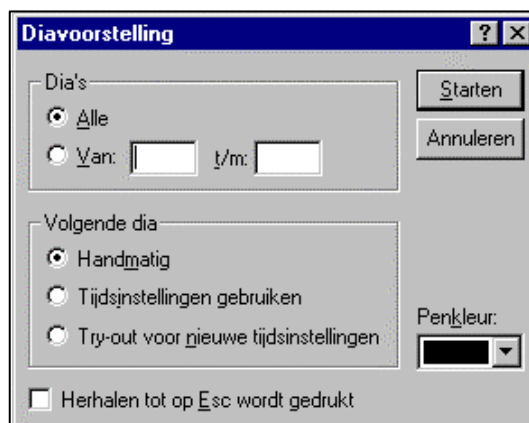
Diavoorstelling

?

Dia's

Alle

Van:

t/m:

Starten

Annuleren

Volgende dia

Handmatig

Tijdsinstellingen gebruiken

Try-out voor nieuwe tijdsinstellingen

Penkleur:

Herhalen tot op Esc wordt gedrukt